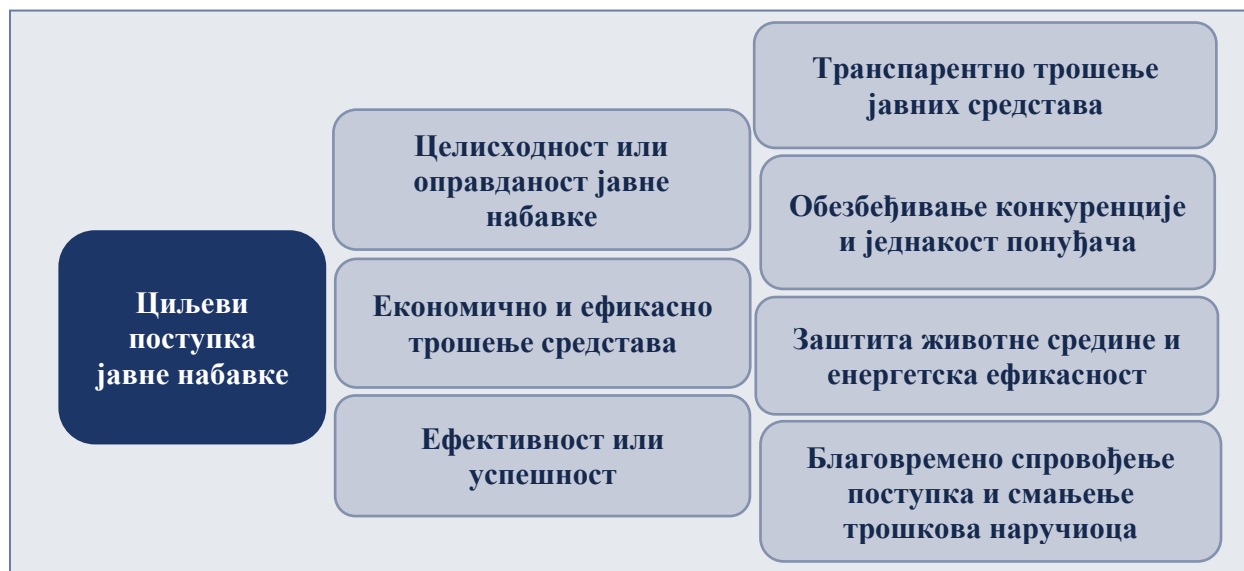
Циљеви поступка јавне набавке

Целисходност или оправданост јавне набавке

Економично и ефикасно трошење средстава

Ефективност или успешност

Транспарентно трошење јавних средстава

Обезбеђивање конкуренције и једнакост понуђача

Заштита животне средине и енергетска ефикасност

Благовремено спровођење поступка и смањење трошкова наручиоца